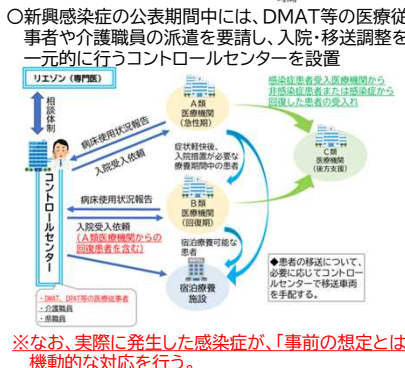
○新興感染症の公表期間中には、DMAT等の医療従事者や介護職員の派遣を要請し、入院・移送調整を一元的に行うコントロールセンターを設置

リエゾン（専門医）

相談体制

コントロールセンター

病床使用状況報告

入院受入依頼

A類 医療機関（急性期）

症状軽快後、入院措置が必要な療養期間中の患者

病床使用状況報告

入院受入依頼（A類医療機関からの回復患者を含む）

B類 医療機関（回復期）

宿泊療養可能な患者

宿泊療養施設

感染症患者受入医療機関から非感染症医療機関または感染症から回復した患者の受入れ

C類 医療機関（後方支援）

◆患者の移送について、必要に応じてコントロールセンターで移送車両を手配する。

・DMAT、DPAT等の医療従事者
・介護職員
・県職員

※なお、実際に発生した感染症が、「事前の想定とは機動的な対応を行う。